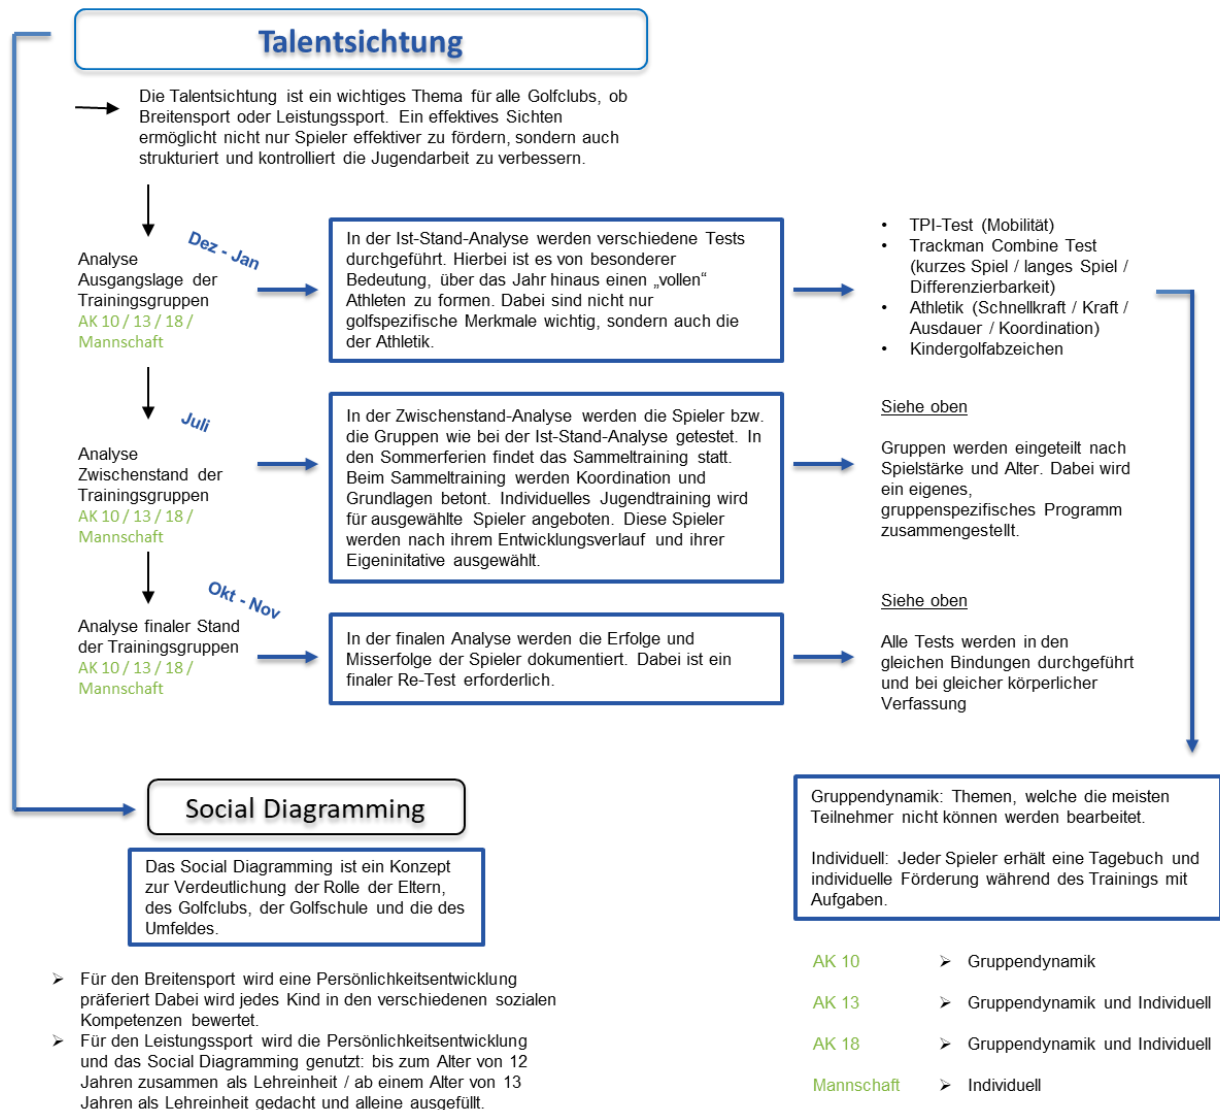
Talentsichtung

Die Talentsichtung ist ein wichtiges Thema für alle Golfclubs, ob Breitensport oder Leistungssport. Ein effektives Sichten ermöglicht nicht nur Spieler effektiver zu fördern, sondern auch strukturiert und kontrolliert die Jugendarbeit zu verbessern.

Dez - Jan

Analyse Ausgangslage der Trainingsgruppen
AK 10 / 13 / 18 / Mannschaft

In der Ist-Stand-Analyse werden verschiedene Tests durchgeführt. Hierbei ist es von besonderer Bedeutung, über das Jahr hinaus einen „vollen" Athleten zu formen. Dabei sind nicht nur golfspezifische Merkmale wichtig, sondern auch die der Athletik.

- TPI-Test (Mobilität)
- Trackman Combine Test (kurzes Spiel / langes Spiel / Differenzierbarkeit)
- Athletik (Schnellkraft / Kraft / Ausdauer / Koordination)
- Kindergolfabzeichen

Juli

Analyse Zwischenstand der Trainingsgruppen
AK 10 / 13 / 18 / Mannschaft

In der Zwischenstand-Analyse werden die Spieler bzw. die Gruppen wie bei der Ist-Stand-Analyse getestet. In den Sommerferien findet das Sammeltraining statt. Beim Sammeltraining werden Koordination und Grundlagen betont. Individuelles Jugendtraining wird für ausgewählte Spieler angeboten. Diese Spieler werden nach ihrem Entwicklungsverlauf und ihrer Eigeninitative ausgewählt.

Siehe oben

Gruppen werden eingeteilt nach Spielstärke und Alter. Dabei wird ein eigenes, gruppenspezifisches Programm zusammengestellt.

Okt - Nov

Analyse finaler Stand der Trainingsgruppen
AK 10 / 13 / 18 / Mannschaft

In der finalen Analyse werden die Erfolge und Misserfolge der Spieler dokumentiert. Dabei ist ein finaler Re-Test erforderlich.

Siehe oben

Alle Tests werden in den gleichen Bindungen durchgeführt und bei gleicher körperlicher Verfassung

Social Diagramming

Das Social Diagramming ist ein Konzept zur Verdeutlichung der Rolle der Eltern, des Golfclubs, der Golfschule und die des Umfeldes.

Gruppendynamik: Themen, welche die meisten Teilnehmer nicht können werden bearbeitet.

Individuell: Jeder Spieler erhält eine Tagebuch und individuelle Förderung während des Trainings mit Aufgaben.

- Für den Breitensport wird eine Persönlichkeitsentwicklung präferiert Dabei wird jedes Kind in den verschiedenen sozialen Kompetenzen bewertet.
- Für den Leistungssport wird die Persönlichkeitsentwicklung und das Social Diagramming genutzt: bis zum Alter von 12 Jahren zusammen als Lehreinheit / ab einem Alter von 13 Jahren als Lehreinheit gedacht und alleine ausgefüllt.

AK 10 ➢ Gruppendynamik
AK 13 ➢ Gruppendynamik und Individuell
AK 18 ➢ Gruppendynamik und Individuell
Mannschaft ➢ Individuell